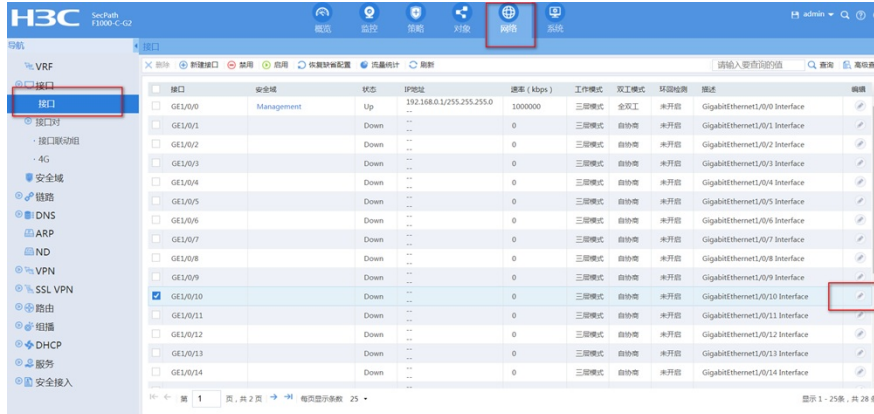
H3C SecPath F1000-C-G2

概览 监控 策略 对象 网络 系统

admin

导航
VRF
接口
接口
接口对
接口联动组
4G
安全域
链路
DNS
ARP
ND
VPN
SSL VPN
路由
组播
DHCP
服务
安全接入

接口

删除 新建接口 禁用 启用 恢复缺省配置 流量统计 刷新

请输入要查询的值 查询 高级查

| 接口 | 安全域 | 状态 | IP地址 | 速率(kbps) | 工作模式 | 双工模式 | 环回检测 | 描述 | 编辑 |
|---|---|---|---|---|---|---|---|---|---|
| GE1/0/0 | Management | Up | 192.168.0.1/255.255.255.0 -- | 1000000 | 三层模式 | 全双工 | 未开启 | GigabitEthernet1/0/0 Interface | |
| GE1/0/1 | | Down | -- -- | 0 | 三层模式 | 自协商 | 未开启 | GigabitEthernet1/0/1 Interface | |
| GE1/0/2 | | Down | -- -- | 0 | 三层模式 | 自协商 | 未开启 | GigabitEthernet1/0/2 Interface | |
| GE1/0/3 | | Down | -- -- | 0 | 三层模式 | 自协商 | 未开启 | GigabitEthernet1/0/3 Interface | |
| GE1/0/4 | | Down | -- -- | 0 | 三层模式 | 自协商 | 未开启 | GigabitEthernet1/0/4 Interface | |
| GE1/0/5 | | Down | -- -- | 0 | 三层模式 | 自协商 | 未开启 | GigabitEthernet1/0/5 Interface | |
| GE1/0/6 | | Down | -- -- | 0 | 三层模式 | 自协商 | 未开启 | GigabitEthernet1/0/6 Interface | |
| GE1/0/7 | | Down | -- -- | 0 | 三层模式 | 自协商 | 未开启 | GigabitEthernet1/0/7 Interface | |
| GE1/0/8 | | Down | -- -- | 0 | 三层模式 | 自协商 | 未开启 | GigabitEthernet1/0/8 Interface | |
| GE1/0/9 | | Down | -- -- | 0 | 三层模式 | 自协商 | 未开启 | GigabitEthernet1/0/9 Interface | |
| GE1/0/10 | | Down | -- -- | 0 | 三层模式 | 自协商 | 未开启 | GigabitEthernet1/0/10 Interface | |
| GE1/0/11 | | Down | -- -- | 0 | 三层模式 | 自协商 | 未开启 | GigabitEthernet1/0/11 Interface | |
| GE1/0/12 | | Down | -- -- | 0 | 三层模式 | 自协商 | 未开启 | GigabitEthernet1/0/12 Interface | |
| GE1/0/13 | | Down | -- -- | 0 | 三层模式 | 自协商 | 未开启 | GigabitEthernet1/0/13 Interface | |
| GE1/0/14 | | Down | -- -- | 0 | 三层模式 | 自协商 | 未开启 | GigabitEthernet1/0/14 Interface | |

第 1 页,共2页 每页显示条数 25

显示 1 - 25条,共 28 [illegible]